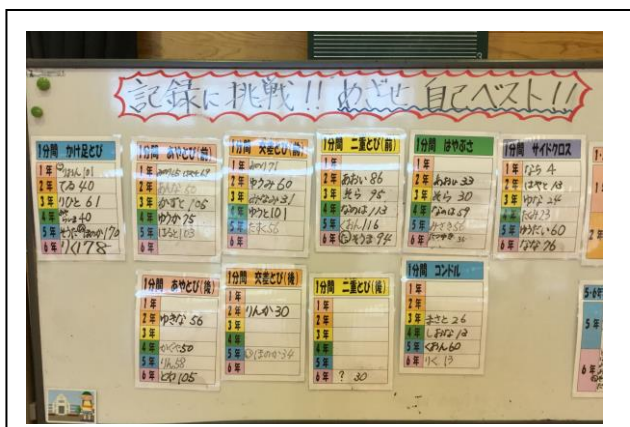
記録に挑戦!! めざせ 自己ベスト!!

1分間 かけ足とび
1年 はん 101
2年 てる 40
3年 りひと 61
4年 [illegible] 40
5年 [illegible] 170
6年 りK 178

1分間 あやとび(前)
1年 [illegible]
2年 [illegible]
3年 かずき 105
4年 ゆうか 75
5年 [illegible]
6年

1分間 交差とび(前)
1年 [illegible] 71
2年 ゆうみ 60
3年 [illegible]
4年 ゆうと 101
5年 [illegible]
6年

1分間 二重とび(前)
1年
2年 あおい 86
3年 光ら 95
4年 なのは 113
5年 くるみ 116
6年 そうま 94

1分間 はやぶさ
1年
2年 あおい 33
3年 光ら 30
4年 なのは 59
5年 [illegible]
6年

1分間 サイドクロス
1年 なら 4
2年 はやて 18
3年 ゆな 24
4年 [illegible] 23
5年 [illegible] 60
6年 なな 76

1分間 あやとび(後)
1年
2年 ゆきな 56
3年
4年 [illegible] 50
5年 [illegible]
6年 とわ 105

1分間 交差とび(後)
1年
2年 りんか 30
3年
4年 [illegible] 34
5年
6年

1分間 二重とび(後)
1年
2年
3年
4年
5年
6年 ? 30

1分間 コンドル
1年
2年
3年 まさと 26
4年 しおな 12
5年 くるみ 60
6年 りK 13